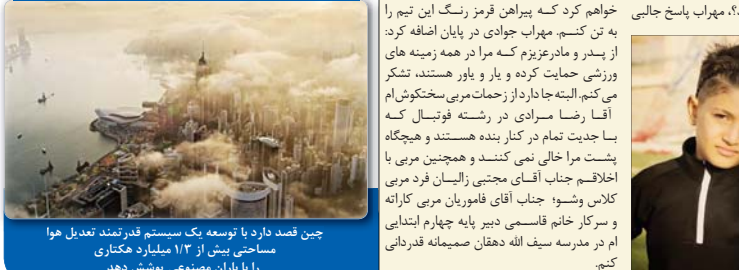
چین قصد دارد با توسعه یک سیستم قدرتمند تعدیل هوا مساحتی بیش از ۱/۳ میلیارد هکتاری را با باران مصنوعی پوشش دهد

خواهم کرد کـه پیراهن قرمز رنـگ این تیم را به تن کنم. مهراب جوادی در پایان اضافه کرد: از پـدر و مادرعزیزم کـه مرا در همه زمینه های ورزشی حمایت کرده و یار و یاور هستند، تشکر می کنم.البته جا دارد از زحمات مربی سختکوشم آقـا رضـا مـرادی در رشـته فوتبـال کـه بـا جدیت تمام در کنار بنده هسـتند و هیچگاه پشـت مرا خالی نمی کننـد و همچنین مربی با اخلاقـم جناب آقـای مجتبی زالیـان فرد مربی کلاس وشـو؛ جناب آقای فاموریان مربی کاراته و سرکار خانم قاسـمی دبیر پایه چهارم ابتدایی ام در مدرسه سیف الله دهقان صمیمانه قدردانی کنم.

؟، مهراب پاسخ جالبی